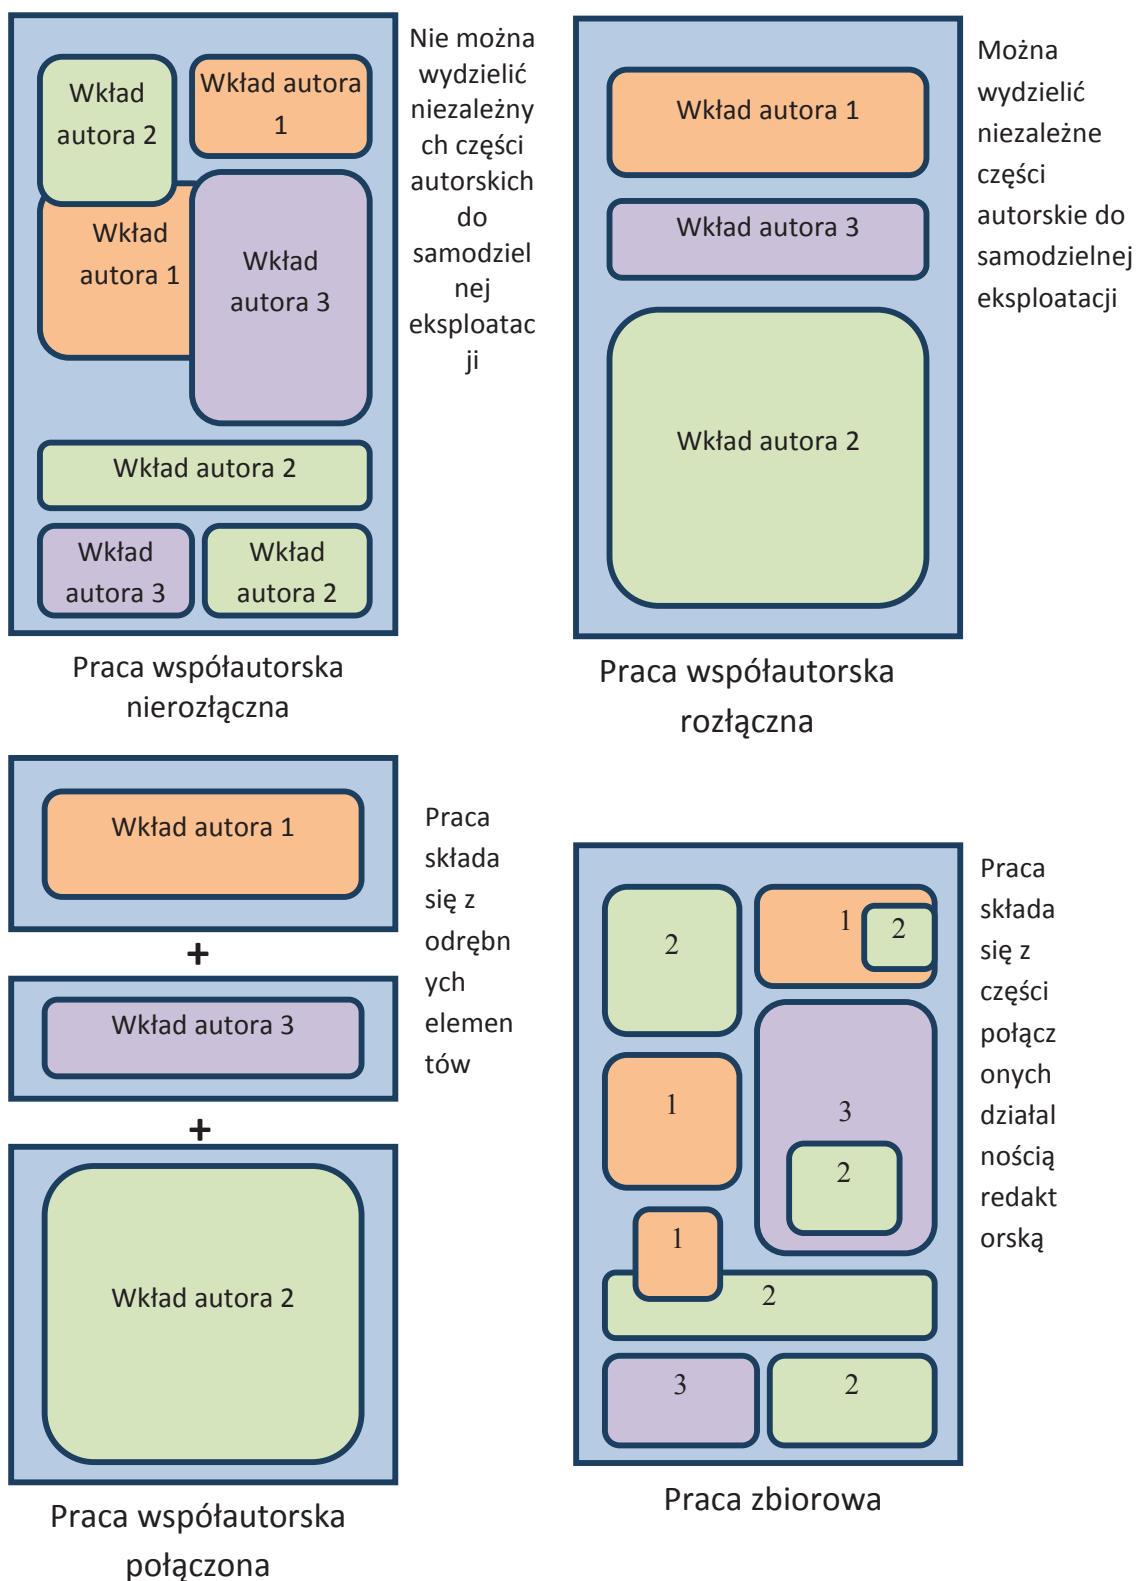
Wkład autora 2

Wkład autora 1

Wkład autora 1

Wkład autora 3

Wkład autora 2

Wkład autora 3

Wkład autora 2

Nie można wydzielić niezależnych części autorskich do samodzielnej eksploatacji

Praca współautorska nierozłączna

Wkład autora 1

Wkład autora 3

Wkład autora 2

Można wydzielić niezależne części autorskie do samodzielnej eksploatacji

Praca współautorska rozłączna

Wkład autora 1

+

Wkład autora 3

+

Wkład autora 2

Praca składa się z odrębnych elementów

Praca współautorska połączona

2

1

2

1

3

2

1

2

3

2

Praca składa się z części połączonych działalnością redaktorską

Praca zbiorowa